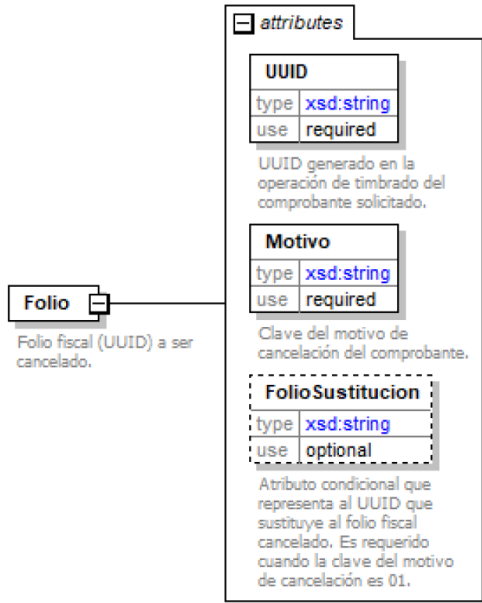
attributes

UUID

| type | xsd:string |
|---|---|
| use | required |

UUID generado en la operación de timbrado del comprobante solicitado.

Motivo

| type | xsd:string |
|---|---|
| use | required |

Clave del motivo de cancelación del comprobante.

FolioSustitucion

| type | xsd:string |
|---|---|
| use | optional |

Atributo condicional que representa al UUID que sustituye al folio fiscal cancelado. Es requerido cuando la clave del motivo de cancelación es 01.

Folio

Folio fiscal (UUID) a ser cancelado.